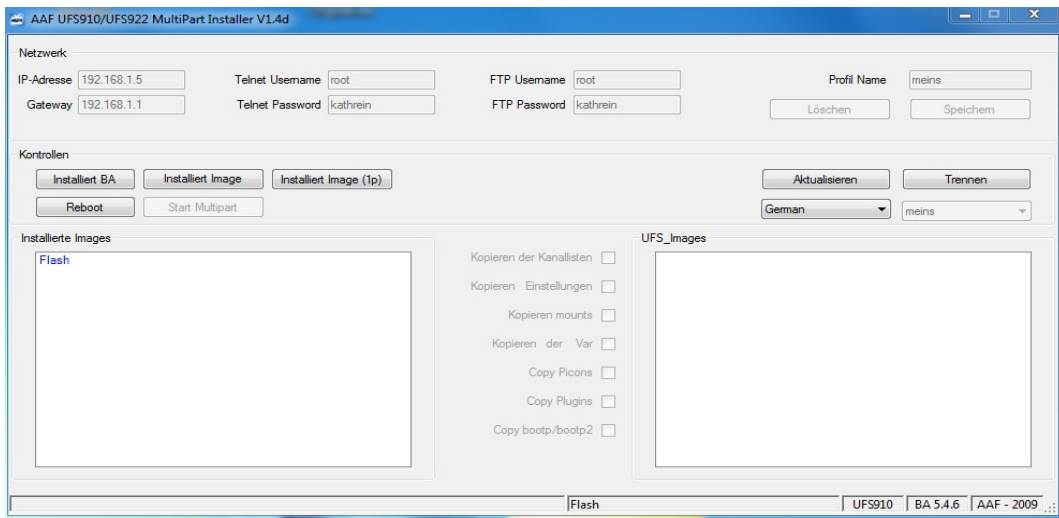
AAF UFS910/UFS922 MultiPart Installer V1.4d

Netzwerk

IP-Adresse 192.168.1.5
Gateway 192.168.1.1

Telnet Username root
Telnet Password kathrein

FTP Username root
FTP Password kathrein

Profil Name meins

Löschen
Speichern

Kontrollen

Installiert BA
Installiert Image
Installiert Image (1p)
Reboot
Start Multipart

Aktualisieren
Trennen
German
meins

Installierte Images

Flash

Kopieren der Kanallisten
Kopieren Einstellungen
Kopieren mounts
Kopieren der Var
Copy Picons
Copy Plugins
Copy bootp/bootp2

UFS_Images

Flash
UFS910
BA 5.4.6
AAF - 2009